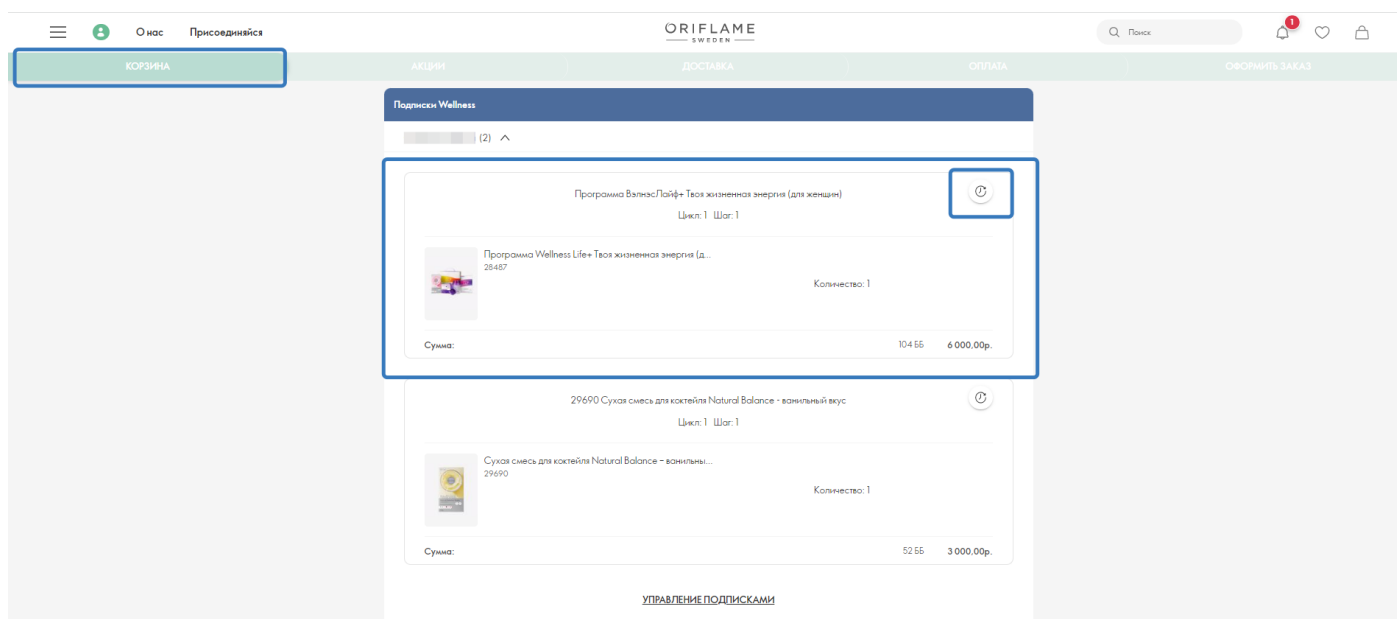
О нас Присоединяйся

ORIFLAME
SWEDEN

Поиск

1

КОРЗИНА АКЦИИ ДОСТАВКА ОПЛАТА ОФОРМИТЬ ЗАКАЗ

Подписки Wellness

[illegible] (2)

Программа ВэлнэсЛайф+ Твоя жизненная энергия (для женщин)

Цикл: 1 Шаг: 1

Программа Wellness Life+ Твоя жизненная энергия (д...
28487

Количество: 1

Сумма: 104 ББ 6 000,00р.

29690 Сухая смесь для коктейля Natural Balance - ванильный вкус

Цикл: 1 Шаг: 1

Сухая смесь для коктейля Natural Balance – ванильны...
29690

Количество: 1

Сумма: 52 ББ 3 000,00р.

УПРАВЛЕНИЕ ПОДПИСКАМИ